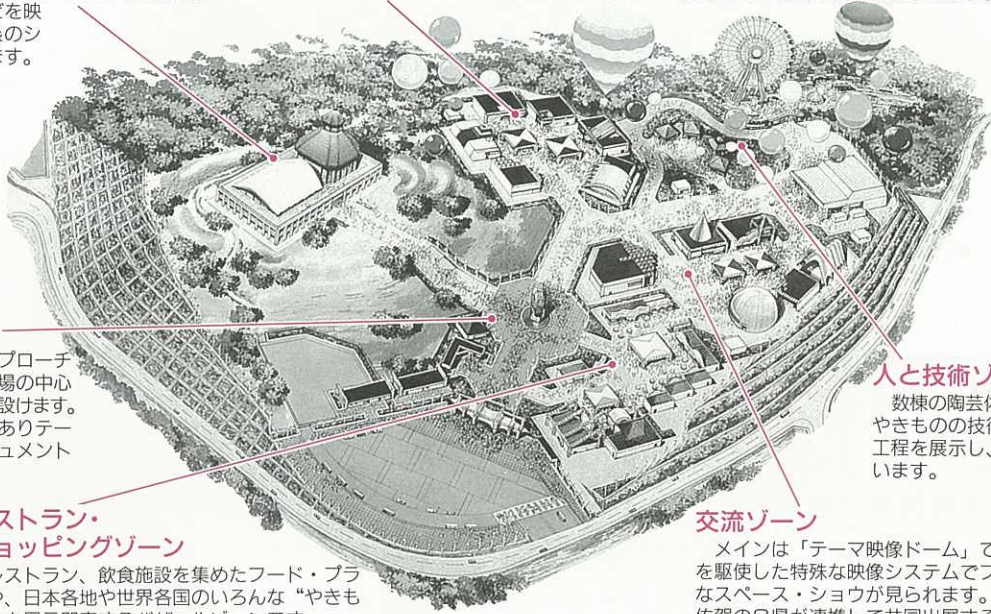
ズを映
象のシ
す。

プローチ
場の中心
設けます。
ありテー
ュメント

ストラン・
ョッピングゾーン
ストラン、飲食施設を集めたフード・プラ
、日本各地や世界各国のいろんな“やきも
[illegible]

人と技術ゾ
数棟の陶芸付
やきものの技術
工程を展示し、
います。

交流ゾーン
メインは「テーマ映像ドーム」で
を駆使した特殊な映像システムでフ
なスペース・ショウが見られます。
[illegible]